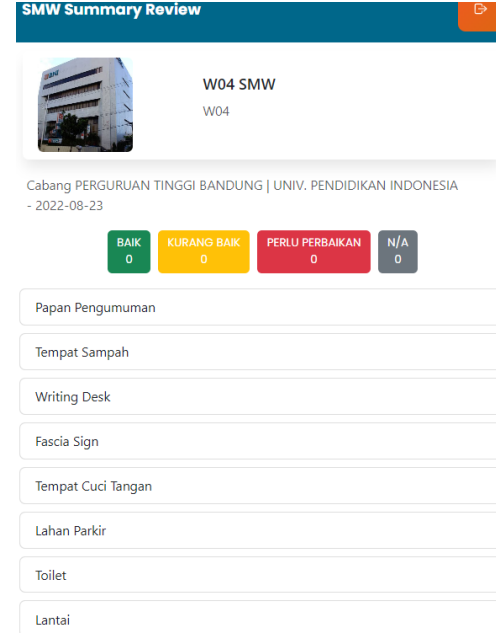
SMW Summary Review

W04 SMW
W04

Cabang PERGURUAN TINGGI BANDUNG | UNIV. PENDIDIKAN INDONESIA - 2022-08-23

BAIK
0

KURANG BAIK
0

PERLU PERBAIKAN
0

N/A
0

Papan Pengumuman

Tempat Sampah

Writing Desk

Fascia Sign

Tempat Cuci Tangan

Lahan Parkir

Toilet

Lantai